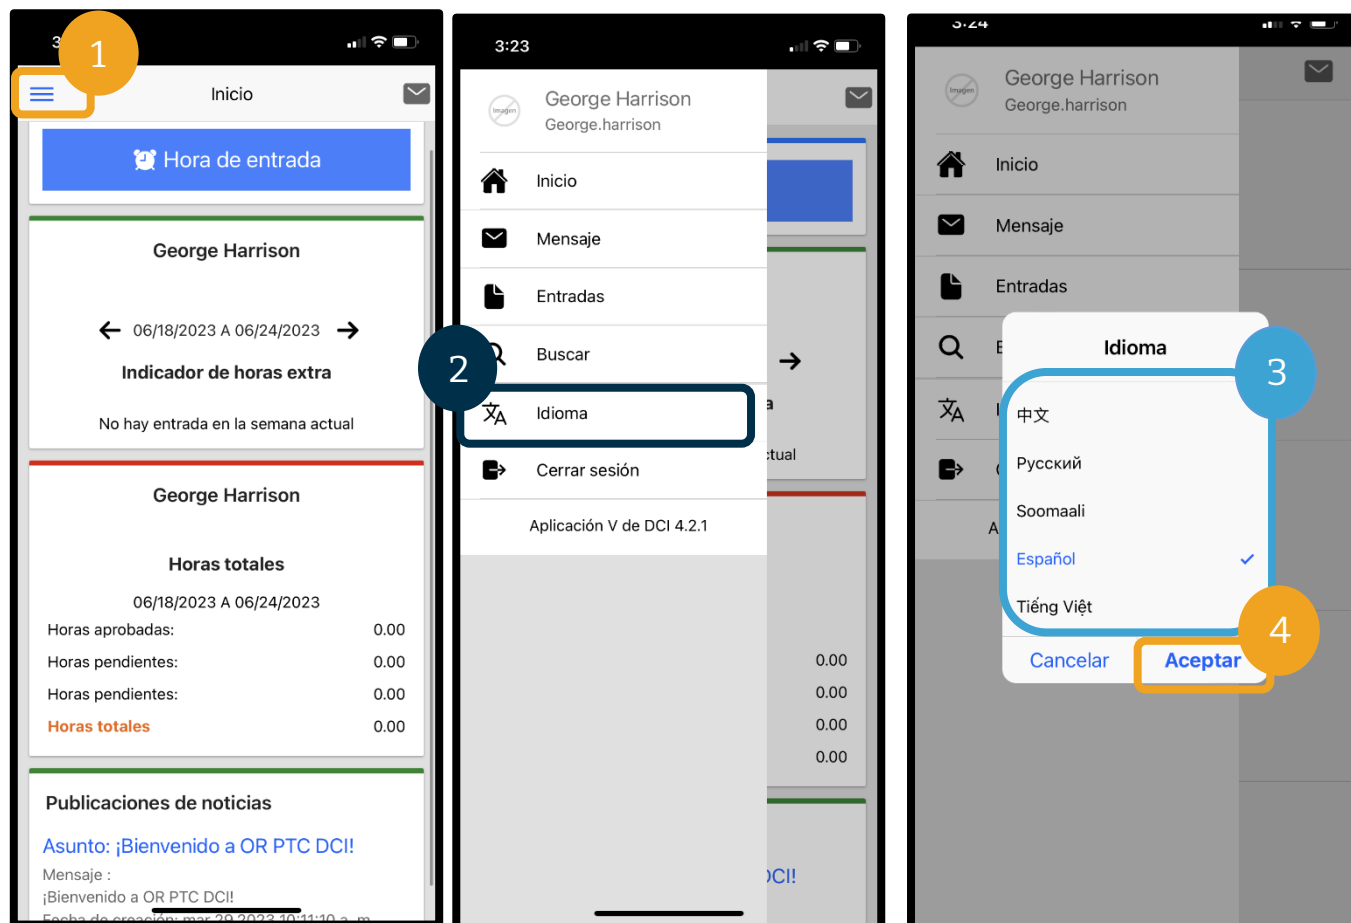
1

Inicio

Hora de entrada

George Harrison

06/18/2023 A 06/24/2023

Indicador de horas extra

No hay entrada en la semana actual

George Harrison

Horas totales

06/18/2023 A 06/24/2023

| | |
|---|---|
| Horas aprobadas: | 0.00 |
| Horas pendientes: | 0.00 |
| Horas pendientes: | 0.00 |
| Horas totales | 0.00 |

Publicaciones de noticias

Asunto: ¡Bienvenido a OR PTC DCI!

Mensaje :
¡Bienvenido a OR PTC DCI!
Fecha de creación: mar 29 2023 10:11:10 a. m.

3:23

Imagen

George Harrison
George.harrison

Inicio

Mensaje

Entradas

2

Buscar

Idioma

Cerrar sesión

Aplicación V de DCI 4.2.1

a

ctual

0.00
0.00
0.00
0.00

DCI!

3:24

Imagen

George Harrison
George.harrison

Inicio

Mensaje

Entradas

Idioma

3

中文

Русский

Soomaali

Español

Tiếng Việt

4

Cancelar

Aceptar